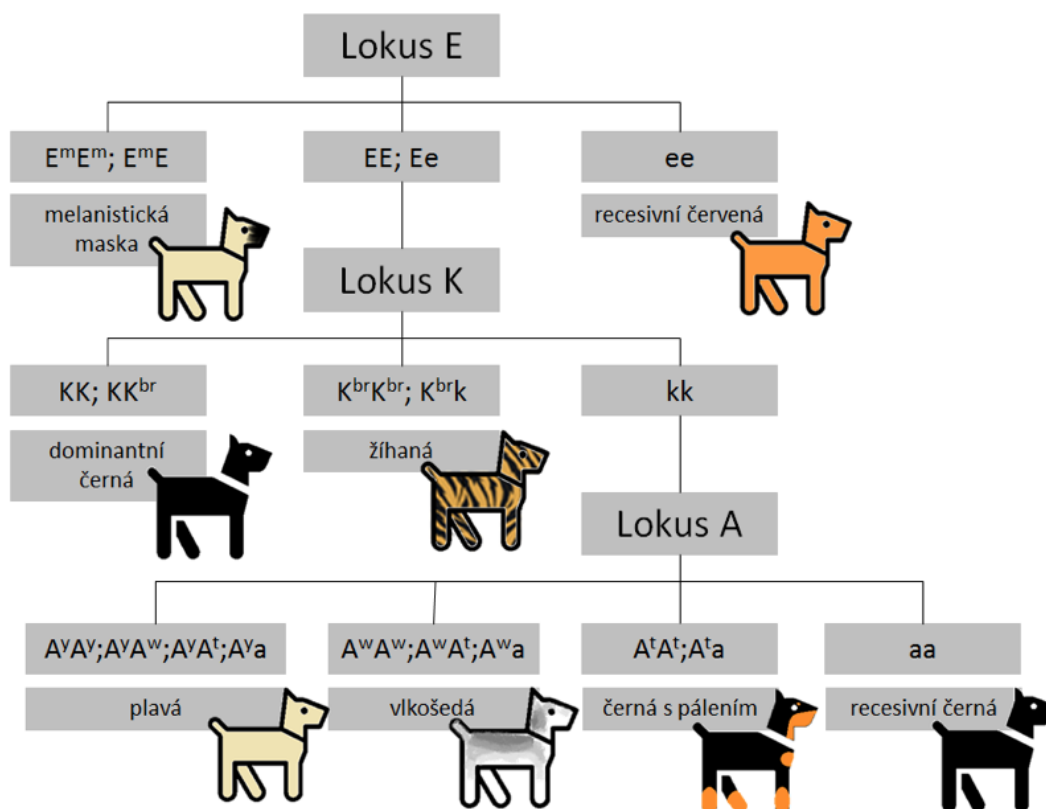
Lokus E

$E^mE^m$; $E^mE$

melanistická maska

EE; Ee

ee

recesivní červená

Lokus K

KK; $KK^{br}$

dominantní černá

$K^{br}K^{br}$; $K^{br}k$

žíhaná

kk

Lokus A

$A^yA^y$;$A^yA^w$;$A^yA^t$;$A^ya$

plavá

$A^wA^w$;$A^wA^t$;$A^wa$

vlkošedá

$A^tA^t$;$A^ta$

černá s pálením

aa

recesivní černá